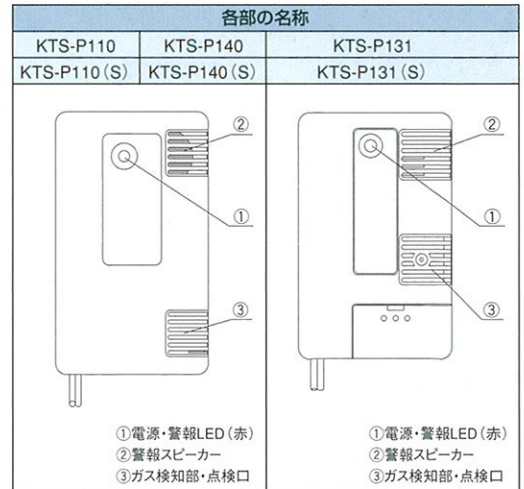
各部の名称

| KTS-P110 | KTS-P140 | KTS-P131 |
|---|---|---|
| KTS-P110(S) | KTS-P140(S) | KTS-P131(S) |

②
①
③

①電源・警報LED(赤)
②警報スピーカー
③ガス検知部・点検口

②
①
③

①電源・警報LED(赤)
②警報スピーカー
③ガス検知部・点検口